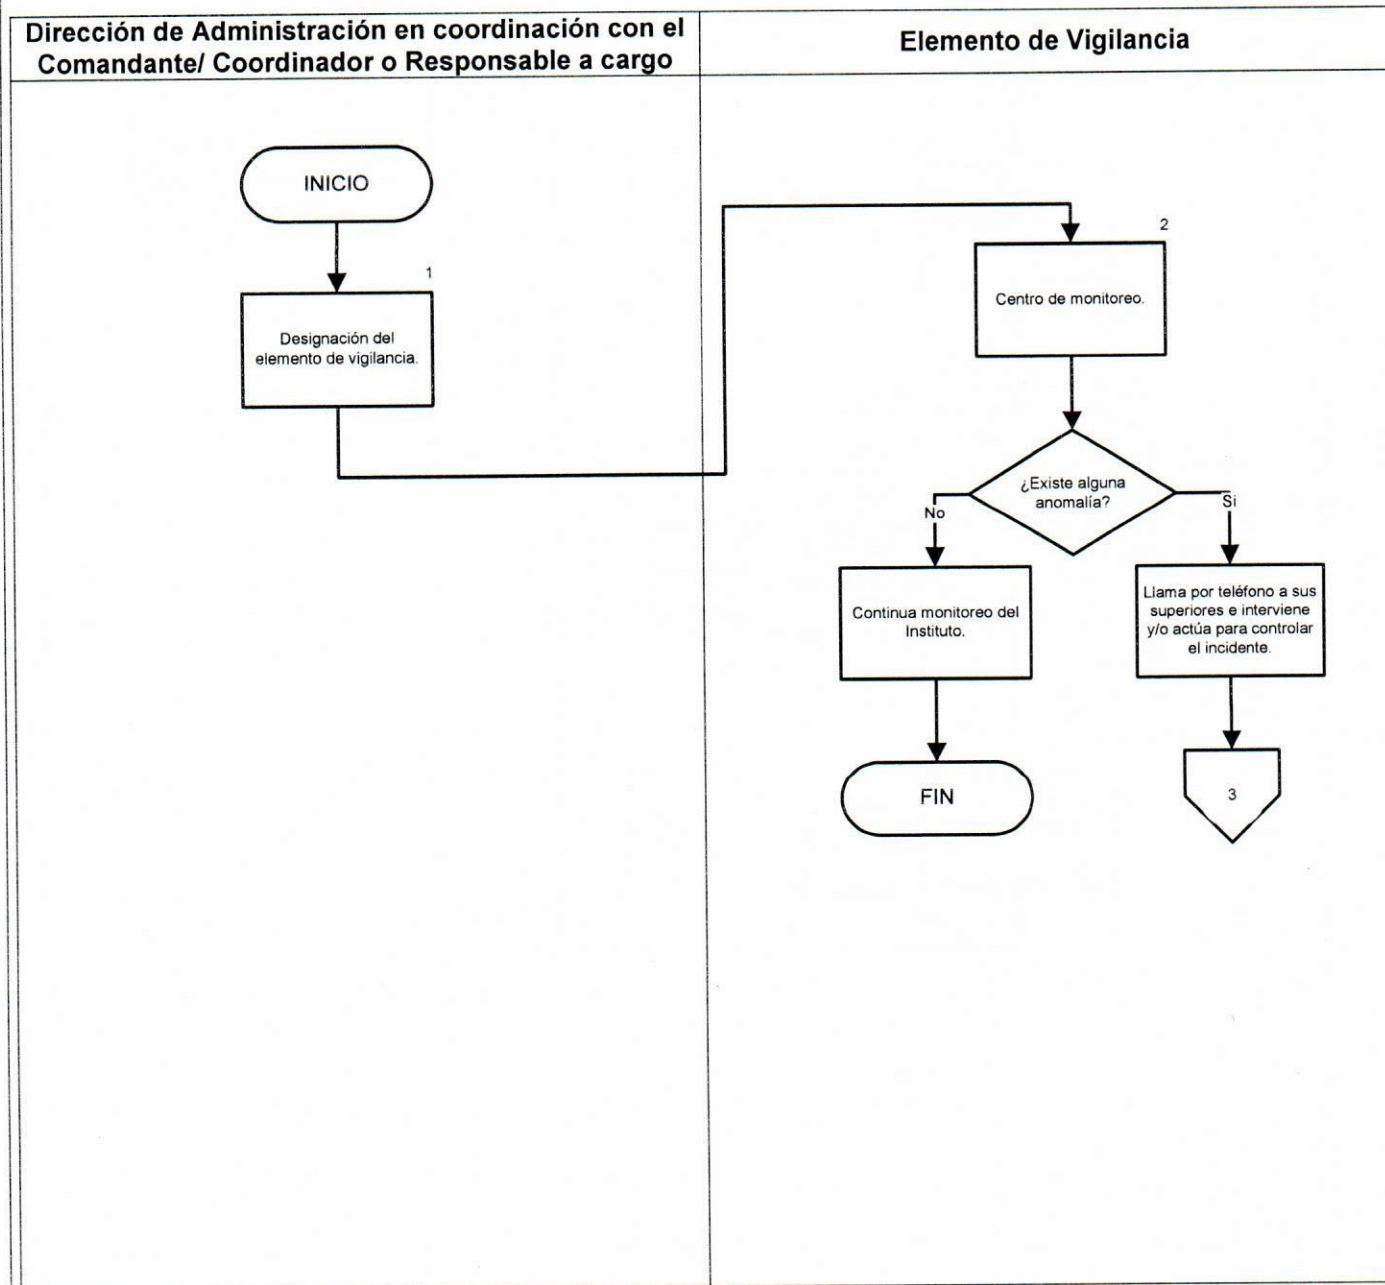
Dirección de Administración en coordinación con el Comandante/ Coordinador o Responsable a cargo

Elemento de Vigilancia

INICIO

1

Designación del elemento de vigilancia.

2

Centro de monitoreo.

¿Existe alguna anomalía?

No

Si

Continua monitoreo del Instituto.

Llama por teléfono a sus superiores e interviene y/o actúa para controlar el incidente.

FIN

3